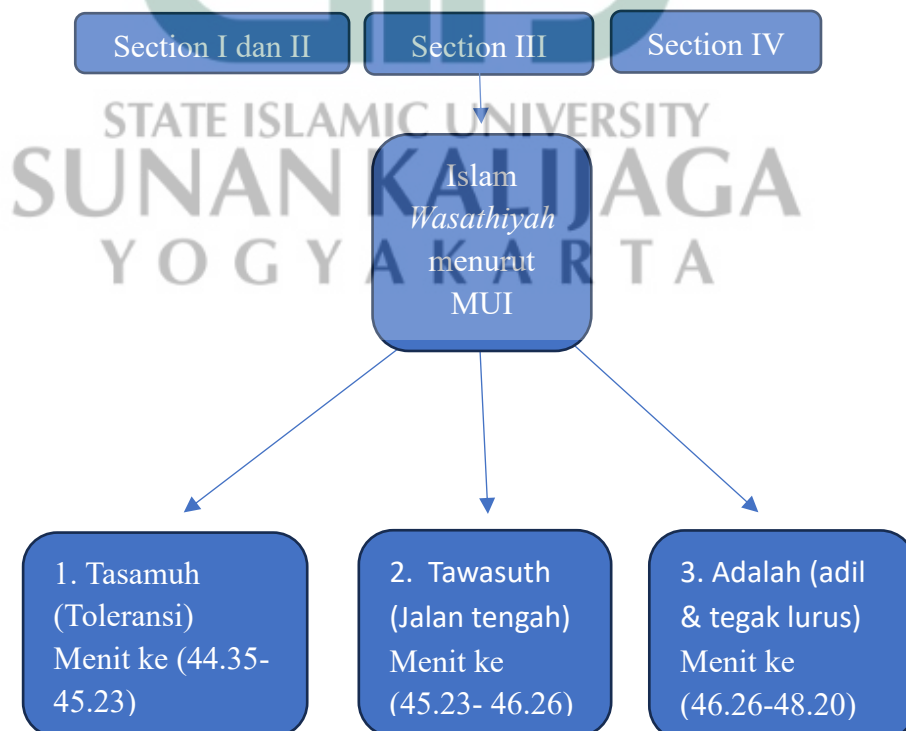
Section I dan II

Section III

Section IV

STATE ISLAMIC UNIVERSITY
SUNAN KALIJAGA
YOGYAKARTA

Islam *Wasathiyah* menurut MUI

1. Tasamuh (Toleransi) Menit ke (44.35-45.23)

2. Tawasuth (Jalan tengah) Menit ke (45.23- 46.26)

3. Adalah (adil & tegak lurus) Menit ke (46.26-48.20)